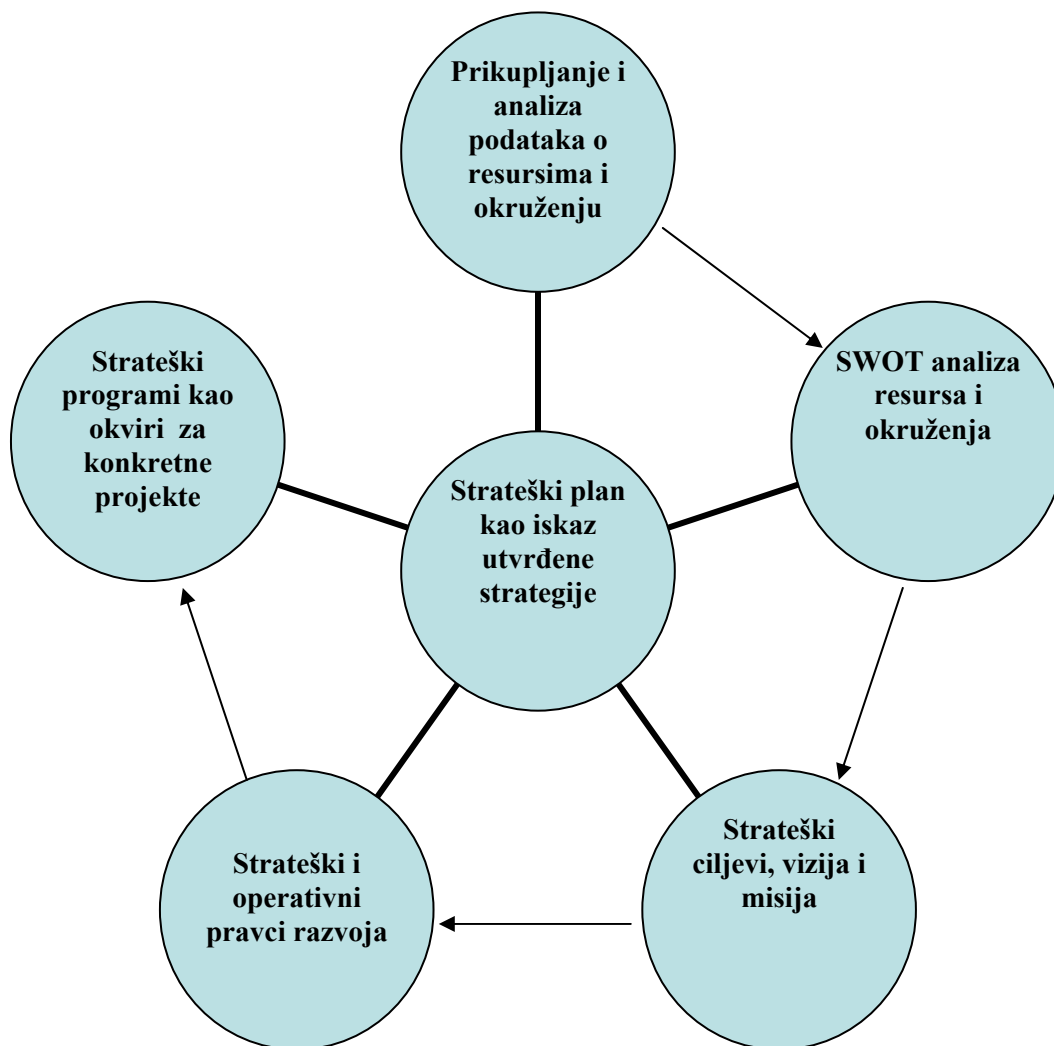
Prikupljanje i analiza podataka o resursima i okruženju

SWOT analiza resursa i okruženja

Strateški ciljevi, vizija i misija

Strateški i operativni pravci razvoja

Strateški programi kao okviri za konkretne projekte

Strateški plan kao iskaz utvrđene strategije